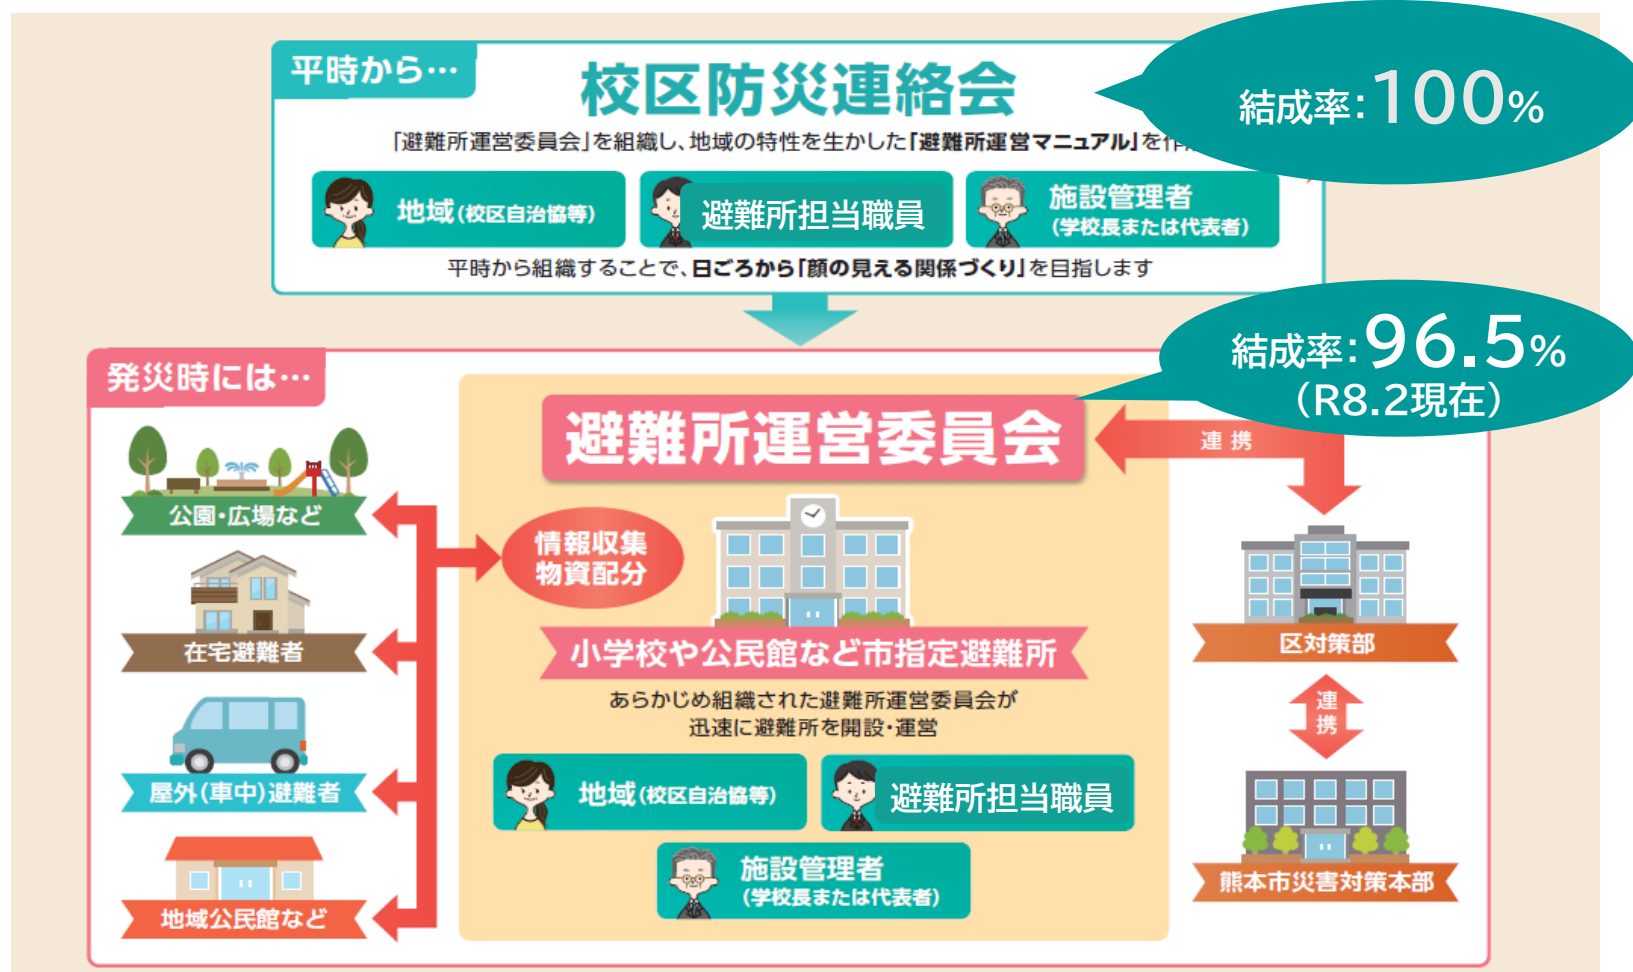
平時から…

校区防災連絡会

結成率:100%

「避難所運営委員会」を組織し、地域の特性を生かした「避難所運営マニュアル」を作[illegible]

地域(校区自治協等)

避難所担当職員

施設管理者
(学校長または代表者)

平時から組織することで、日ごろから「顔の見える関係づくり」を目指します

発災時には…

結成率:96.5%
(R8.2現在)

避難所運営委員会

連携

公園・広場など

情報収集
物資配分

在宅避難者

小学校や公民館など市指定避難所

あらかじめ組織された避難所運営委員会が
迅速に避難所を開設・運営

区対策部

連携

屋外(車中)避難者

地域(校区自治協等)

避難所担当職員

施設管理者
(学校長または代表者)

地域公民館など

熊本市災害対策本部